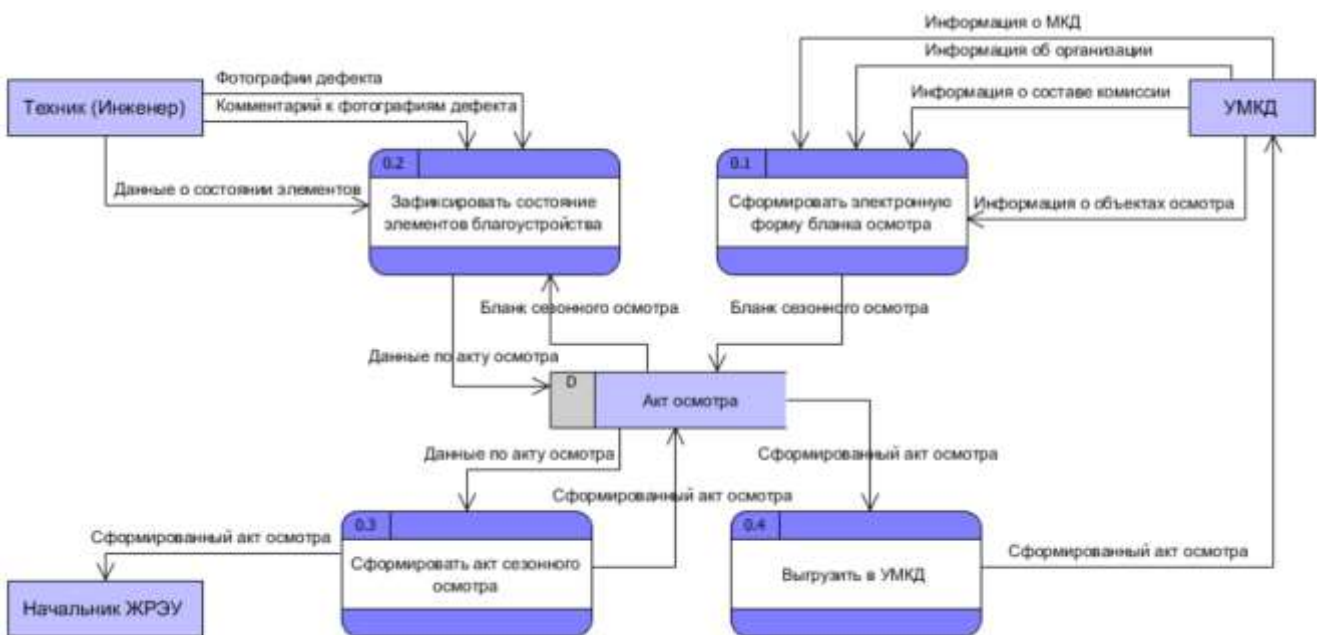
Информация о МКД

Информация об организации

Информация о составе комиссии

УМКД

Техник (Инженер)

Фотографии дефекта

Комментарий к фотографиям дефекта

Данные о состоянии элементов

0.2

Зафиксировать состояние элементов благоустройства

0.1

Сформировать электронную форму бланка осмотра

Информация о объектах осмотра

Бланк сезонного осмотра

Бланк сезонного осмотра

Данные по акту осмотра

D

Акт осмотра

Данные по акту осмотра

Сформированный акт осмотра

Сформированный акт осмотра

Сформированный акт осмотра

0.3

Сформировать акт сезонного осмотра

0.4

Выгрузить в УМКД

Сформированный акт осмотра

Начальник ЖРЭУ